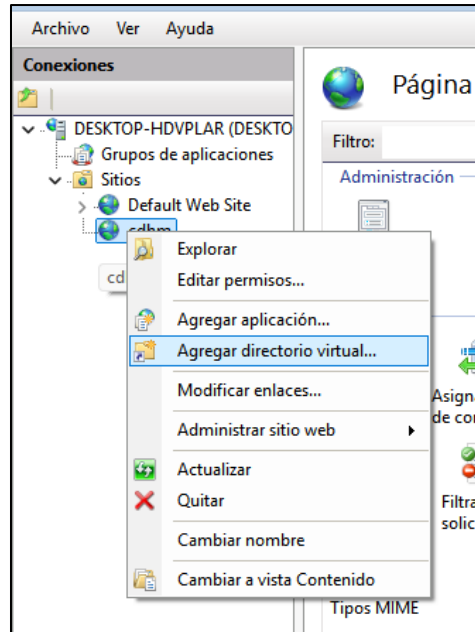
Archivo Ver Ayuda

Conexiones

DESKTOP-HDVPLAR (DESKTO

Grupos de aplicaciones

Sitios

Default Web Site

cdbm

cd

Explorar

Editar permisos...

Agregar aplicación...

Agregar directorio virtual...

Modificar enlaces...

Administrar sitio web

Actualizar

Quitar

Cambiar nombre

Cambiar a vista Contenido

Página

Filtro:

Administración

Asigna de co

Filtra solic

Tipos MIME